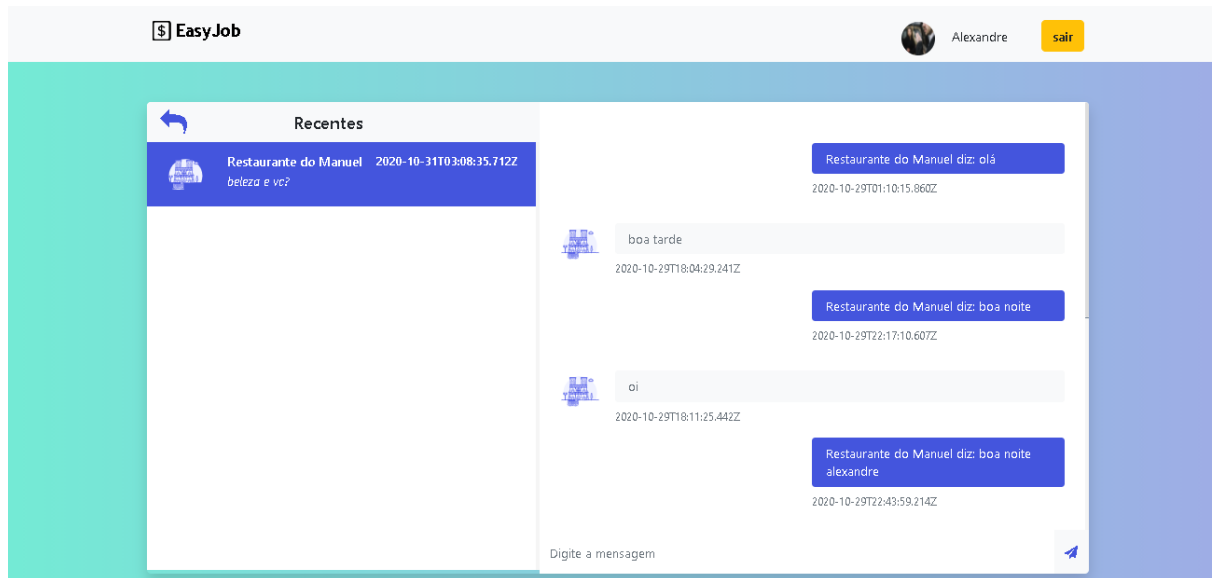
$ EasyJob

Alexandre

sair

Recentes

Restaurante do Manuel 2020-10-31T03:08:35.712Z
beleza e vc?

Restaurante do Manuel diz: olá
2020-10-29T01:10:15.860Z

boa tarde
2020-10-29T18:04:29.241Z

Restaurante do Manuel diz: boa noite
2020-10-29T22:17:10.607Z

oi
2020-10-29T18:11:25.442Z

Restaurante do Manuel diz: boa noite alexandre
2020-10-29T22:43:59.214Z

Digite a mensagem